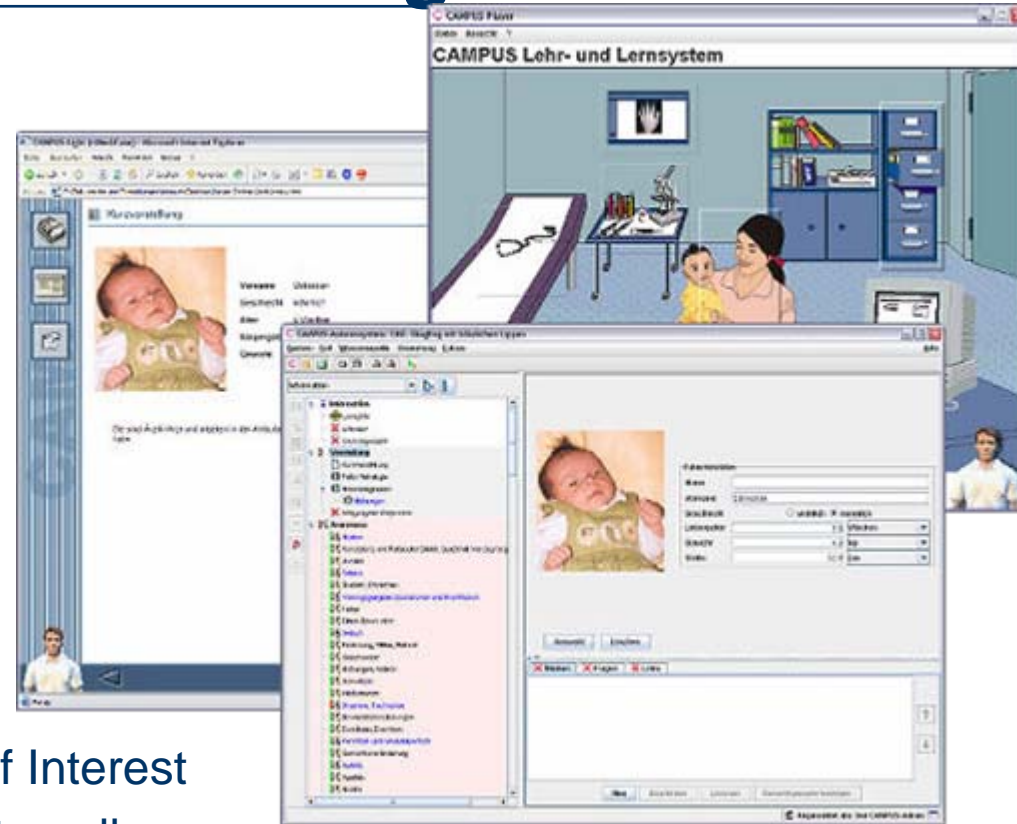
CAMPUS Player

CAMPUS Lehr- und Lernsystem

CAMPUS-Light - Microsoft Internet Explorer

Kurzvorstellung

Vorname Unbekannt

Geschlecht weiblich

Alter

CAMPUS-Autorensystem

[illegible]

Information

Patientendaten

Name

Vorname

Geschlecht männlich weiblich

Lebensalter Wochen

Gewicht kg

Größe cm

Auswählen Löschen

Neu

f Interest